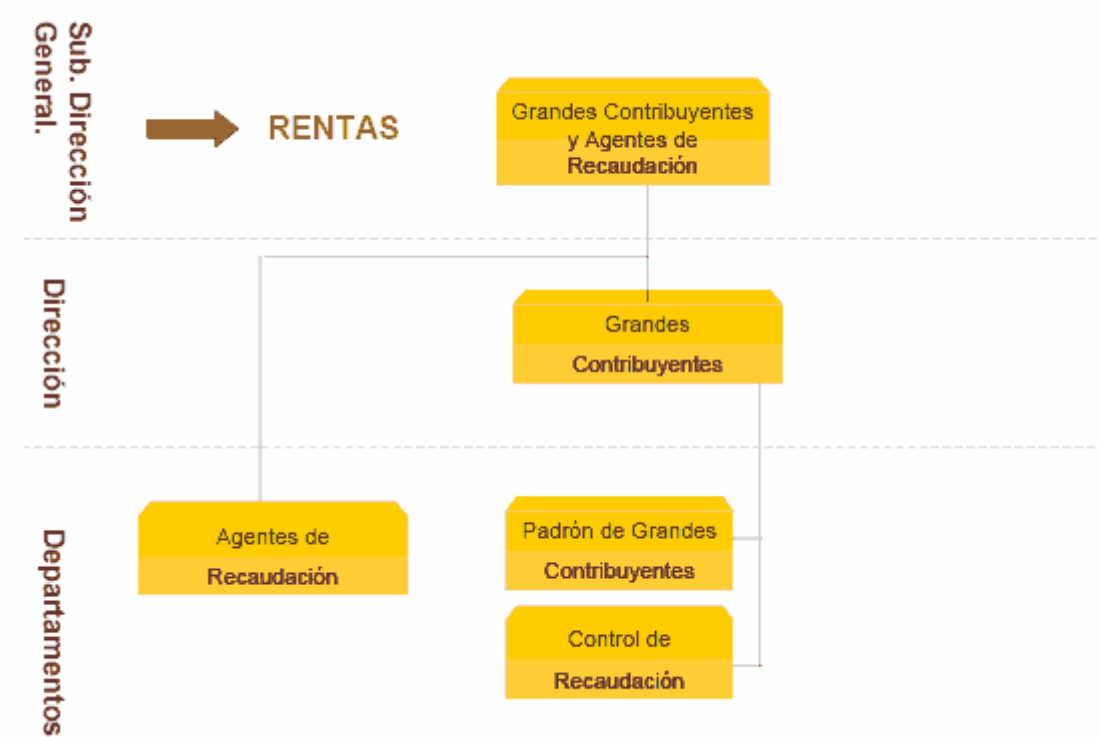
Sub. Dirección General.

RENTAS

Grandes Contribuyentes y Agentes de Recaudación

Dirección

Grandes Contribuyentes

Departamentos

Agentes de Recaudación

Padrón de Grandes Contribuyentes

Control de Recaudación